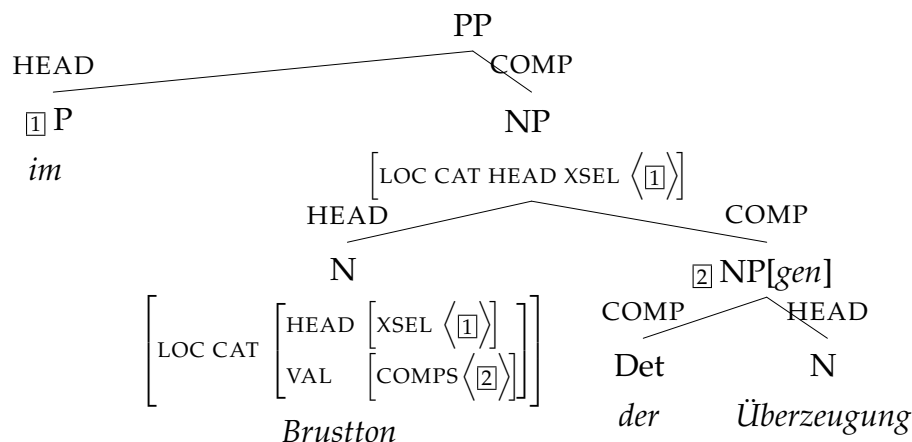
PP

HEAD COMP

$\boxed{1}$ P

*im*

NP

$\left[\text{LOC CAT HEAD XSEL } \left\langle \boxed{1} \right\rangle\right]$

HEAD COMP

N

$\left[\text{LOC CAT} \begin{bmatrix} \text{HEAD} & \left[\text{XSEL } \left\langle \boxed{1} \right\rangle\right] \\ \text{VAL} & \left[\text{COMPS} \left\langle \boxed{2} \right\rangle\right] \end{bmatrix}\right]$

*Brustton*

$\boxed{2}$ NP[*gen*]

COMP HEAD

Det

*der*

N

*Überzeugung*